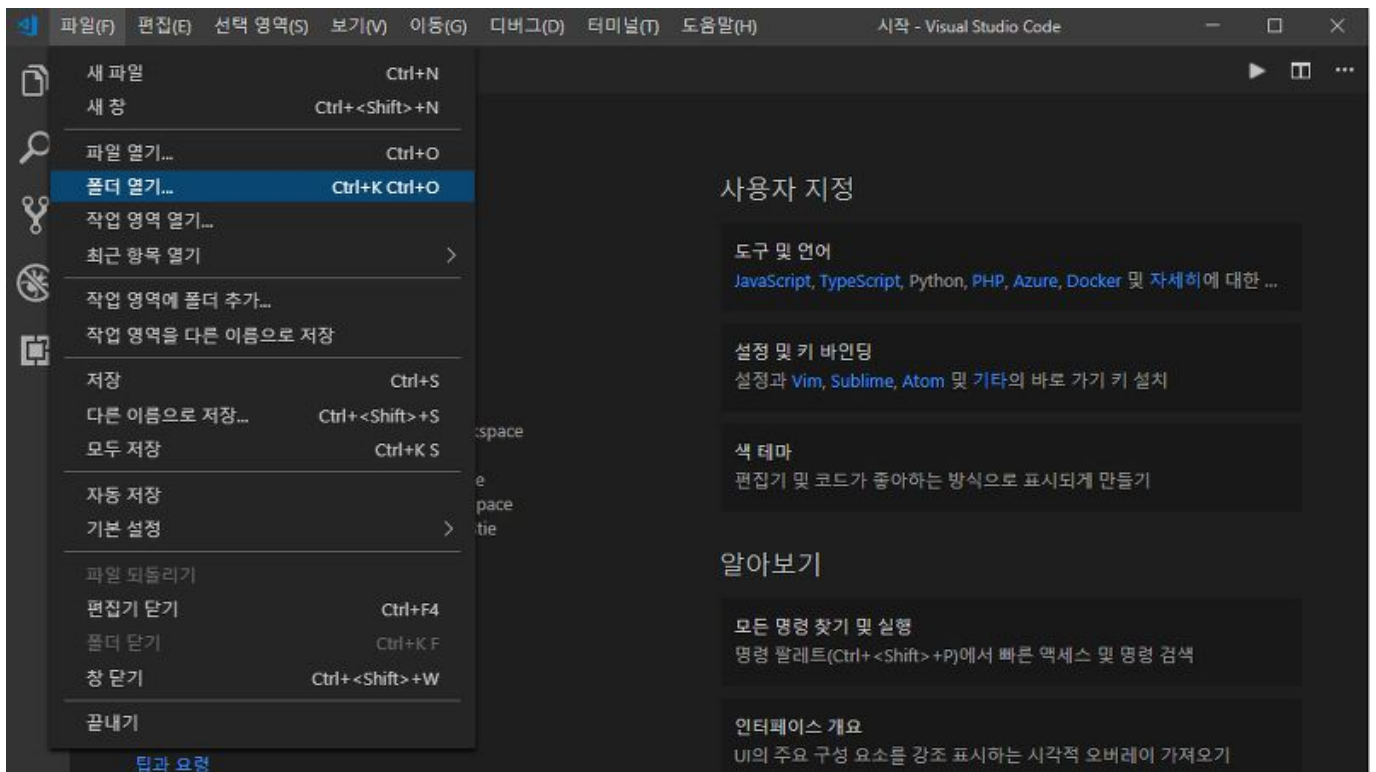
파일(F) 편집(E) 선택 영역(S) 보기(V) 이동(G) 디버그(D) 터미널(T) 도움말(H) 시작 - Visual Studio Code

새 파일 Ctrl+N
새 창 Ctrl+<Shift>+N
파일 열기... Ctrl+O
폴더 열기... Ctrl+K Ctrl+O
작업 영역 열기...
최근 항목 열기 >
작업 영역에 폴더 추가...
작업 영역을 다른 이름으로 저장
저장 Ctrl+S
다른 이름으로 저장... Ctrl+<Shift>+S
모두 저장 Ctrl+K S
자동 저장
기본 설정 >
파일 되돌리기
편집기 닫기 Ctrl+F4
폴더 닫기 Ctrl+K F
창 닫기 Ctrl+<Shift>+W
끝내기

kspace
e
pace
tie
팁과 요령

사용자 지정

도구 및 언어
JavaScript, TypeScript, Python, PHP, Azure, Docker 및 자세히에 대한 ...

설정 및 키 바인딩
설정과 Vim, Sublime, Atom 및 기타의 바로 가기 키 설치

색 테마
편집기 및 코드가 좋아하는 방식으로 표시되게 만들기

알아보기

모든 명령 찾기 및 실행
명령 팔레트(Ctrl+<Shift>+P)에서 빠른 액세스 및 명령 검색

인터페이스 개요
UI의 주요 구성 요소를 강조 표시하는 시각적 오버레이 가져오기